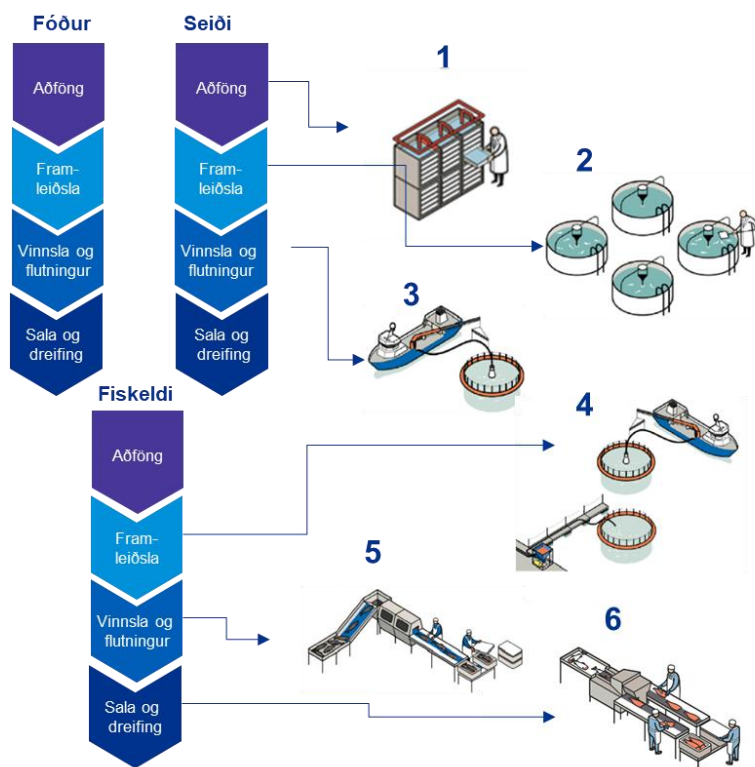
Fóður

Aðföng

Framleiðsla

Vinnsla og flutningur

Sala og dreifing

Seiði

Aðföng

Framleiðsla

Vinnsla og flutningur

Sala og dreifing

Fiskeldi

Aðföng

Framleiðsla

Vinnsla og flutningur

Sala og dreifing

1

2

3

4

5

6